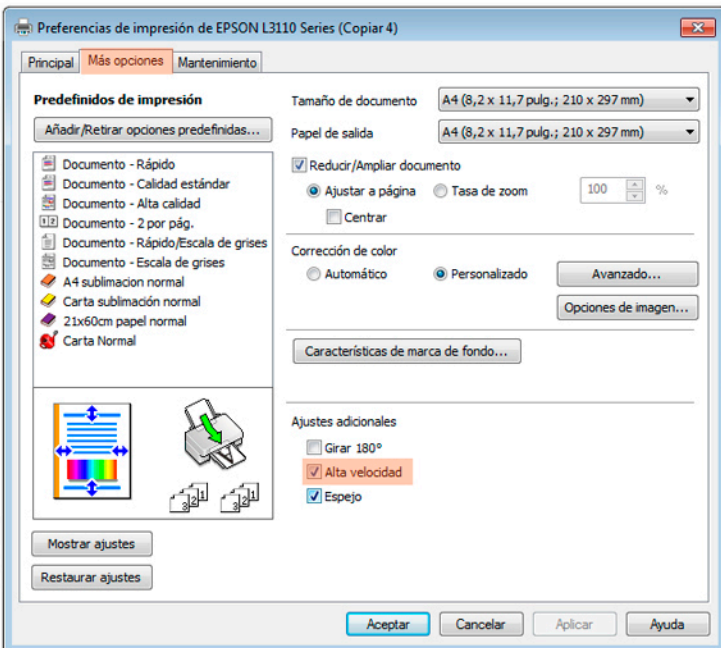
Preferencias de impresión de EPSON L3110 Series (Copiar 4)

Principal | Más opciones | Mantenimiento

Predefinidos de impresión

Añadir/Retirar opciones predefinidas...

Documento - Rápido
Documento - Calidad estándar
Documento - Alta calidad
Documento - 2 por pág.
Documento - Rápido/Escala de grises
Documento - Escala de grises
A4 sublimacion normal
Carta sublimación normal
21x60cm papel normal
Carta Normal

Tamaño de documento A4 (8,2 x 11,7 pulg.; 210 x 297 mm)

Papel de salida A4 (8,2 x 11,7 pulg.; 210 x 297 mm)

Reducir/Ampliar documento

Ajustar a página Tasa de zoom 100 %

Centrar

Corrección de color

Automático Personalizado Avanzado...

Opciones de imagen...

Características de marca de fondo...

Ajustes adicionales

Girar 180°
Alta velocidad
Espejo

Mostrar ajustes

Restaurar ajustes

Aceptar Cancelar Aplicar Ayuda